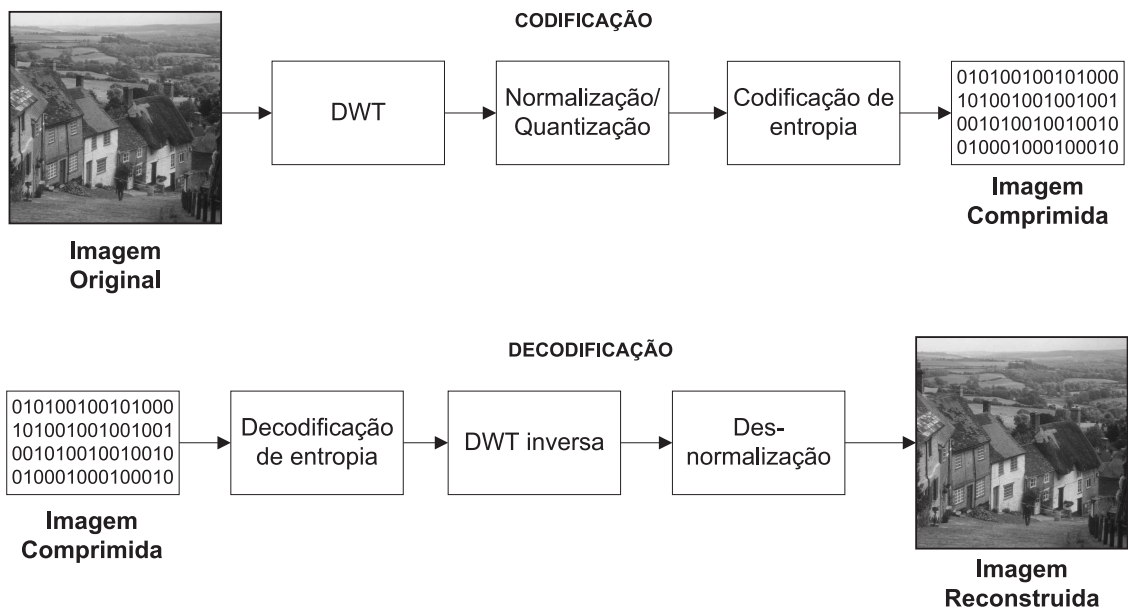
CODIFICAÇÃO

DWT

Normalização/ Quantização

Codificação de entropia

010100100101000
101001001001001
001010010010010
010001000100010

Imagem Comprimida

Imagem Original

DECODIFICAÇÃO

010100100101000
101001001001001
001010010010010
010001000100010

Decodificação de entropia

DWT inversa

Des-normalização

Imagem Comprimida

Imagem Reconstruida